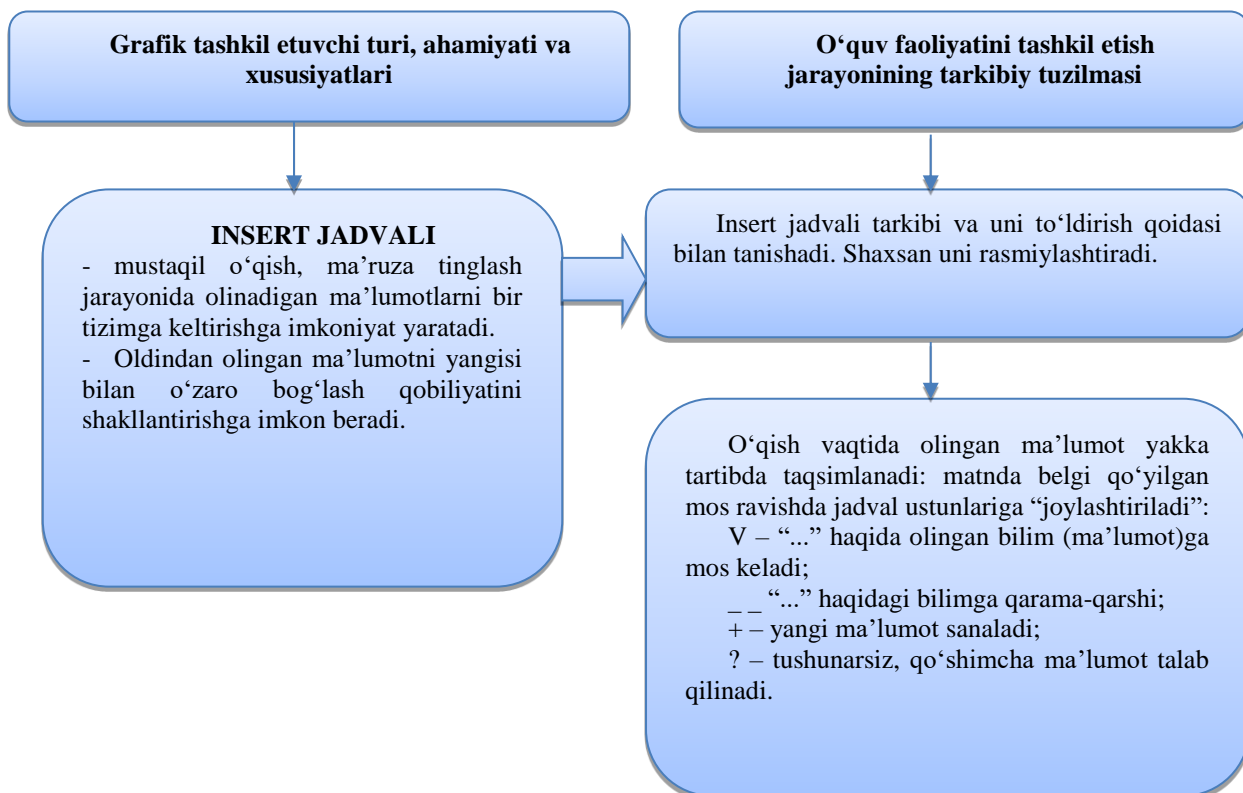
Grafik tashkil etuvchi turi, ahamiyati va xususiyatlari

INSERT JADVALI
- mustaqil o‘qish, ma’ruza tinglash jarayonida olinadigan ma’lumotlarni bir tizimga keltirishga imkoniyat yaratadi.
- Oldindan olingan ma’lumotni yangisi bilan o‘zaro bog‘lash qobiliyatini shakllantirishga imkon beradi.

O‘quv faoliyatini tashkil etish jarayonining tarkibiy tuzilmasi

Insert jadvali tarkibi va uni to‘ldirish qoidasi bilan tanishadi. Shaxsan uni rasmiylashtiradi.

O‘qish vaqtida olingan ma’lumot yakka tartibda taqsimlanadi: matnda belgi qo‘yilgan mos ravishda jadval ustunlariga “joylashtiriladi”:
V – “...” haqida olingan bilim (ma’lumot)ga mos keladi;
_ _ “...” haqidagi bilimga qarama-qarshi;
+ – yangi ma’lumot sanaladi;
? – tushunarsiz, qo‘shimcha ma’lumot talab qilinadi.